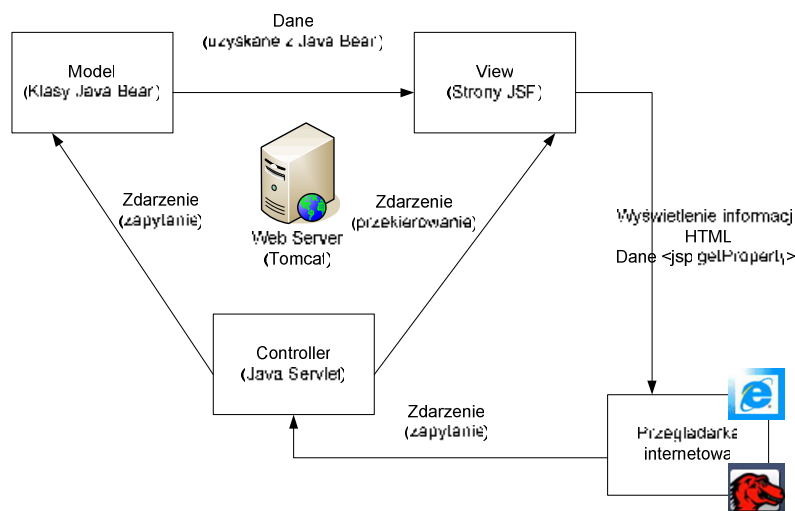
Dane
(uzyskane z Java Bear)

Model
(Klasy Java Bear)

View
(Strony JSF)

Zdarzenie
(zapytanie)

Web Server
(Tomcat)

Zdarzenie
(przekierowanie)

Wyświetlenie informacj
HTML
Dane <jsp:getProperty>

Controller
(Java Servlet)

Zdarzenie
(zapytanie)

Przeglądarka
internetowa